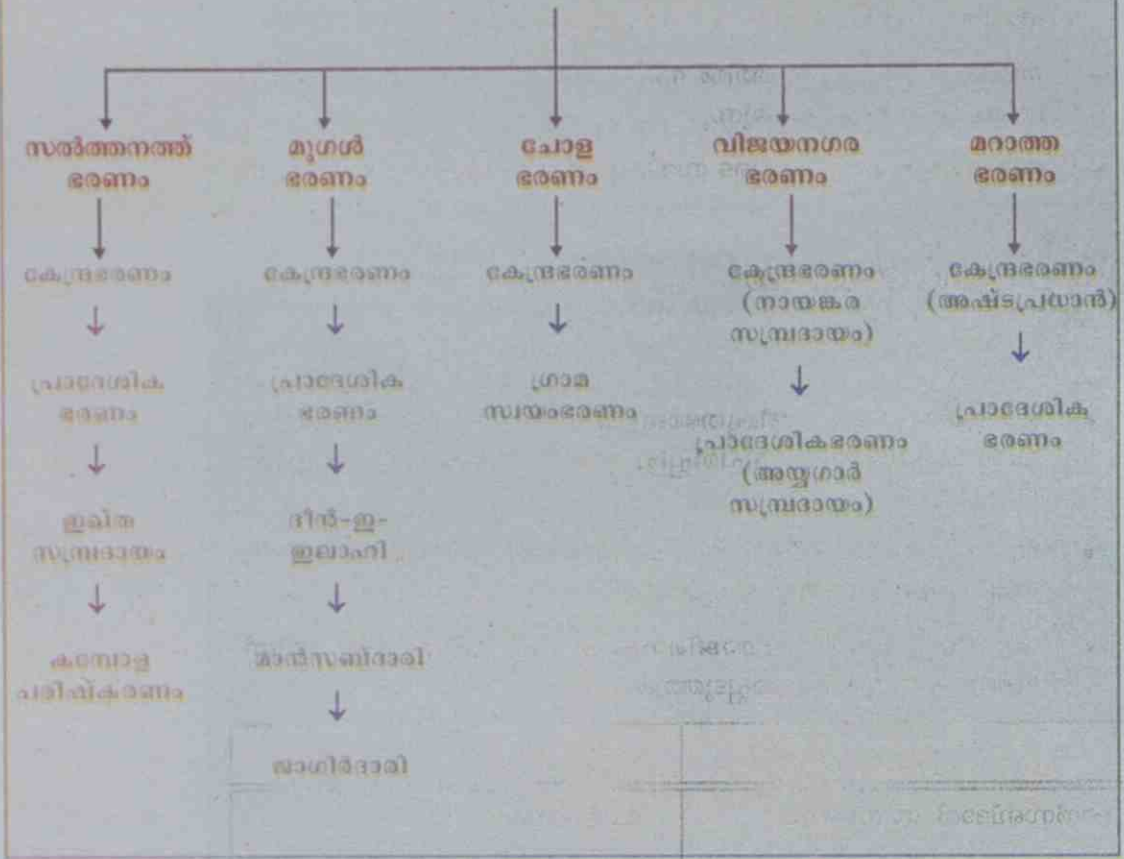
സൽത്തനത്ത് ഭരണം

കേന്ദ്രഭരണം

പ്രാദേശിക ഭരണം

ഇഖ്ത സമ്പ്രദായം

കമ്പോള പരിഷ്കരണം

മുഗൾ ഭരണം

കേന്ദ്രഭരണം

പ്രാദേശിക ഭരണം

ദീൻ-ഇ-ഇലാഹി

മൻസബ്ദാരി

ജാഗിർദാരി

ചോള ഭരണം

കേന്ദ്രഭരണം

ഗ്രാമ സ്വയംഭരണം

വിജയനഗര ഭരണം

കേന്ദ്രഭരണം (നായങ്കര സമ്പ്രദായം)

പ്രാദേശികഭരണം (അയ്യഗാർ സമ്പ്രദായം)

മറാത്ത ഭരണം

കേന്ദ്രഭരണം (അഷ്ടപ്രധാൻ)

പ്രാദേശിക ഭരണം